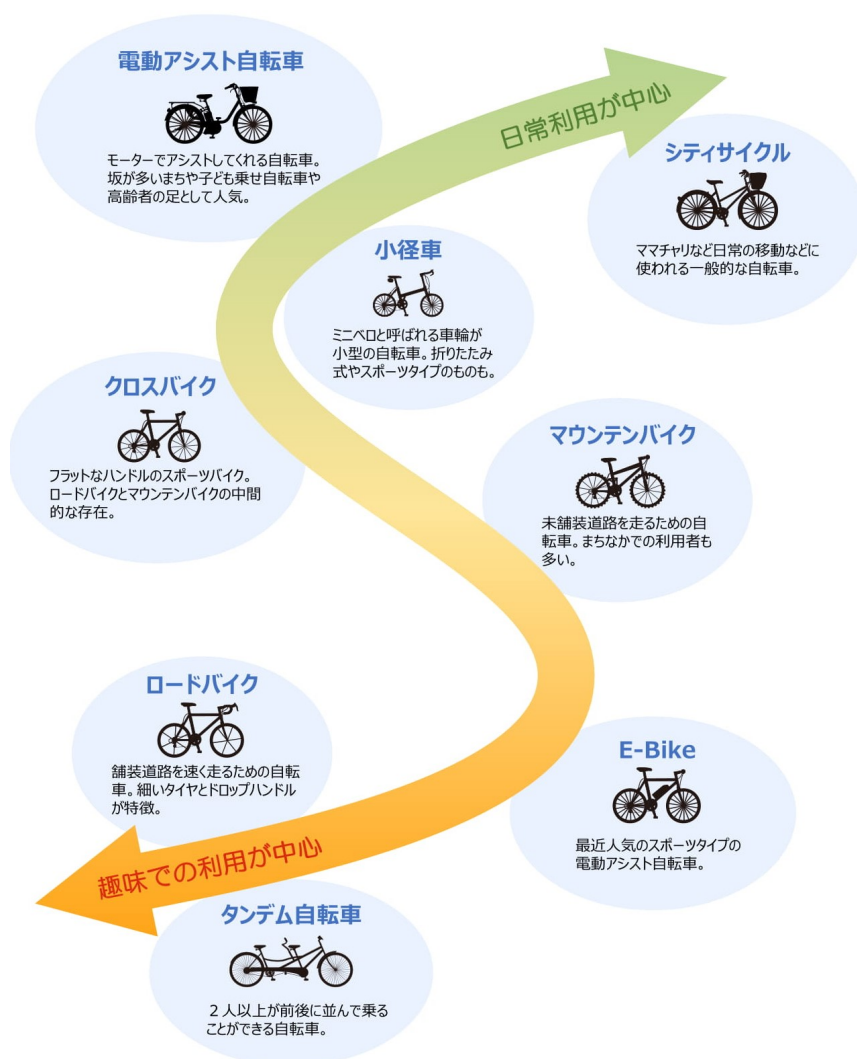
電動アシスト自転車

モーターでアシストしてくれる自転車。坂が多いまちや子ども乗せ自転車や高齢者の足として人気。

日常利用が中心

シティサイクル

ママチャリなど日常の移動などに使われる一般的な自転車。

小径車

ミニベロと呼ばれる車輪が小型の自転車。折りたたみ式やスポーツタイプのものも。

クロスバイク

フラットなハンドルのスポーツバイク。ロードバイクとマウンテンバイクの中間的な存在。

マウンテンバイク

未舗装道路を走るための自転車。まちなかでの利用者も多い。

ロードバイク

舗装道路を速く走るための自転車。細いタイヤとドロップハンドルが特徴。

E-Bike

最近人気のスポーツタイプの電動アシスト自転車。

趣味での利用が中心

タンデム自転車

２人以上が前後に並んで乗ることができる自転車。